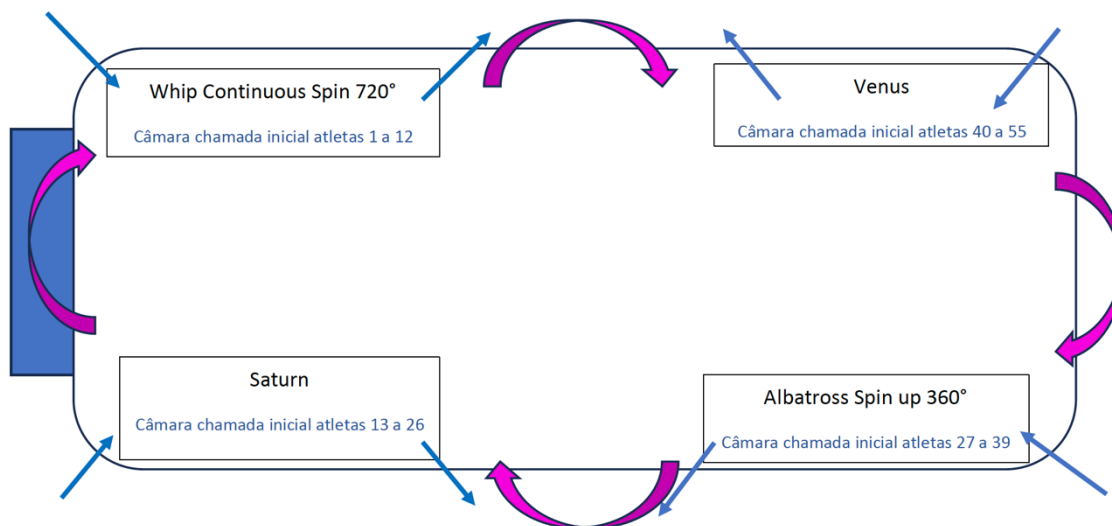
Whip Continuous Spin 720°

Câmara chamada inicial atletas 1 a 12

Venus

Câmara chamada inicial atletas 40 a 55

Saturn

Câmara chamada inicial atletas 13 a 26

Albatross Spin up 360°

Câmara chamada inicial atletas 27 a 39